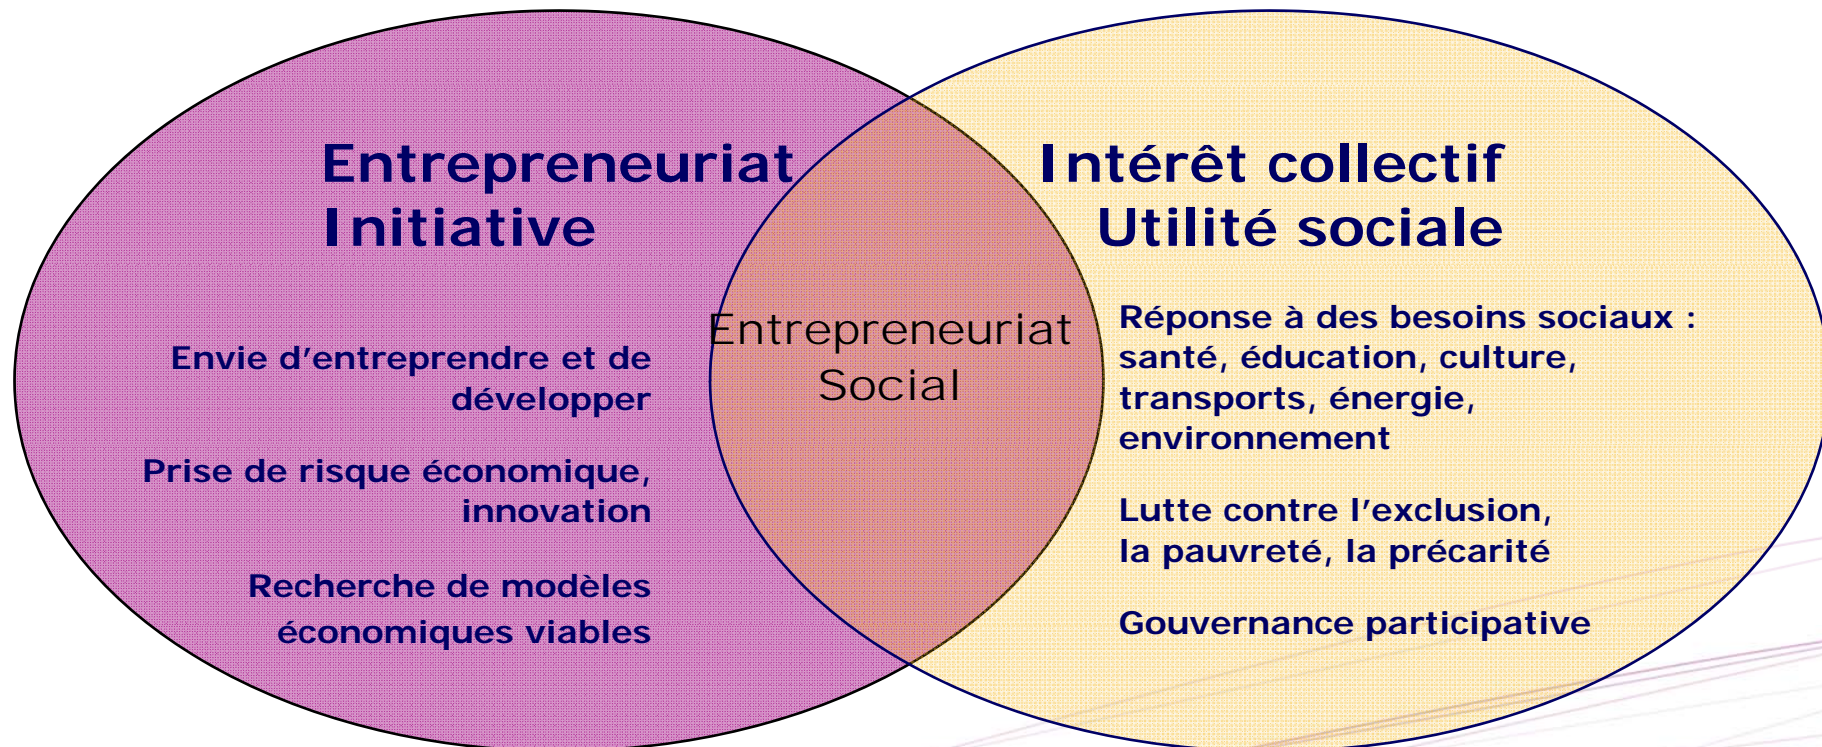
Entrepreneuriat
Initiative

Envie d'entreprendre et de développer

Prise de risque économique, innovation

Recherche de modèles économiques viables

Entrepreneuriat Social

Intérêt collectif
Utilité sociale

Réponse à des besoins sociaux : santé, éducation, culture, transports, énergie, environnement

Lutte contre l'exclusion, la pauvreté, la précarité

Gouvernance participative